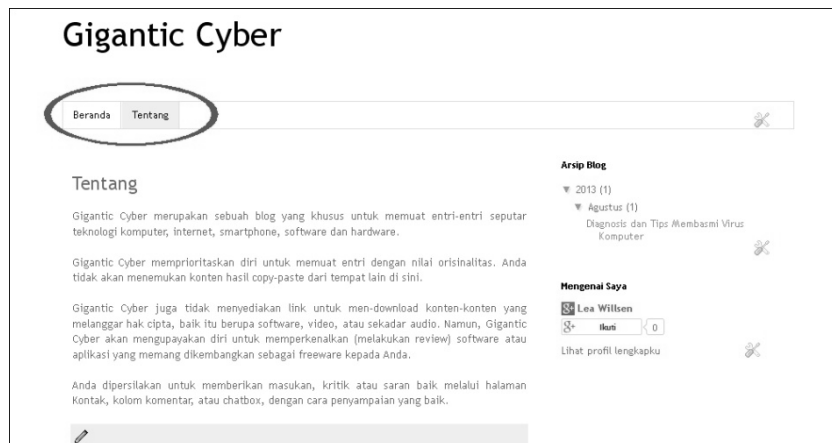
Gigantic Cyber

Beranda Tentang

Tentang

Gigantic Cyber merupakan sebuah blog yang khusus untuk memuat entri-entri seputar teknologi komputer, internet, smartphone, software dan hardware.

Gigantic Cyber memprioritaskan diri untuk memuat entri dengan nilai orisinalitas. Anda tidak akan menemukan konten hasil copy-paste dari tempat lain di sini.

Gigantic Cyber juga tidak menyediakan link untuk men-download konten-konten yang melanggar hak cipta, baik itu berupa software, video, atau sekadar audio. Namun, Gigantic Cyber akan mengupayakan diri untuk memperkenalkan (melakukan review) software atau aplikasi yang memang dikembangkan sebagai freeware kepada Anda.

Anda dipersilakan untuk memberikan masukan, kritik atau saran baik melalui halaman Kontak, kolom komentar, atau chatbox, dengan cara penyampaian yang baik.

Arsip Blog

▼ 2013 (1)

▼ Agustus (1)

Diagnosis dan Tips Membasmi Virus Komputer

Mengenai Saya

Lea Willsen

Ikuti 0

Lihat profil lengkapku